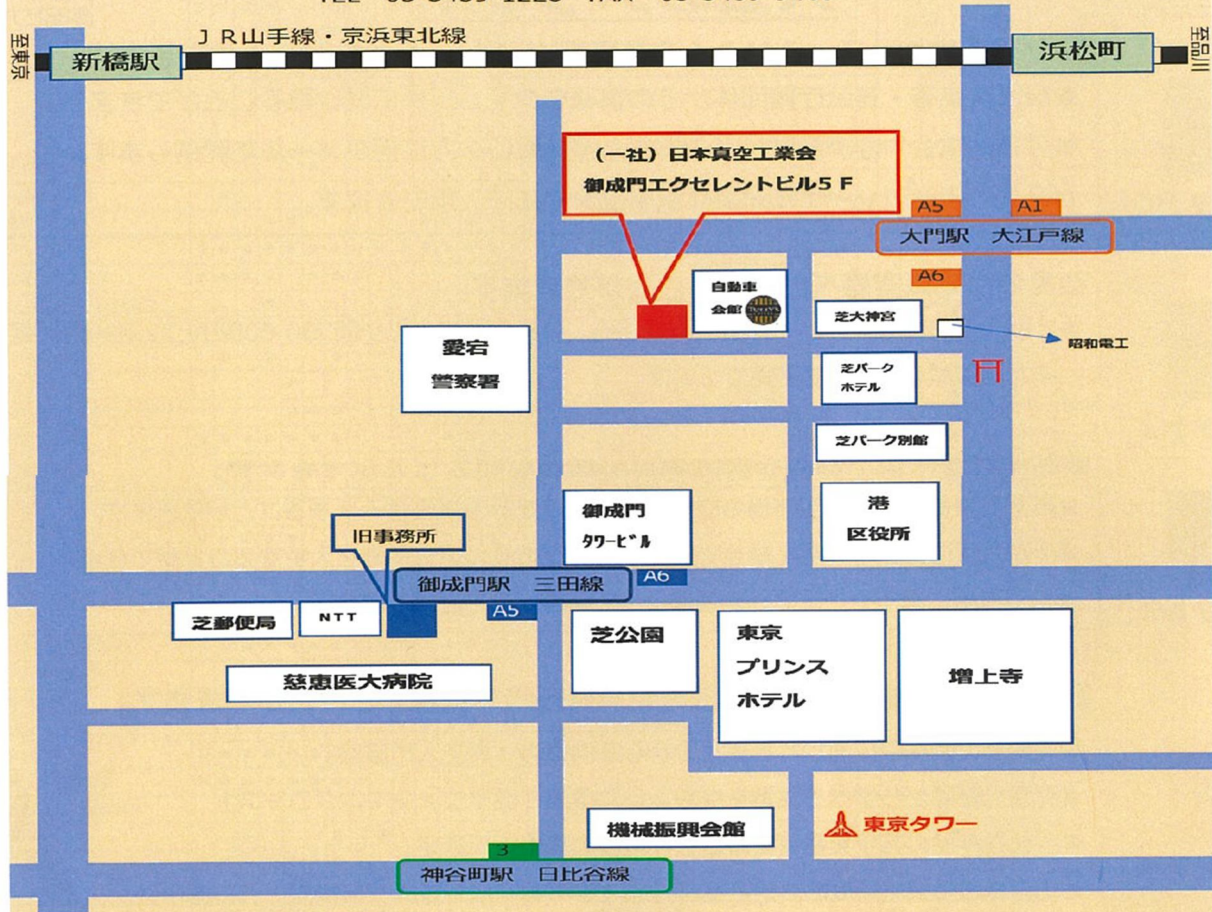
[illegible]

至東京

ＪＲ山手線・京浜東北線

新橋駅

浜松町

至品川

（一社）日本真空工業会
御成門エクセレントビル５Ｆ

A5 A1

大門駅　大江戸線

A6

自動車会館

芝大神宮

昭和電工

愛宕
警察署

芝パーク
ホテル

芝パーク別館

御成門
タワービル

港
区役所

旧事務所

御成門駅　三田線

A6

芝郵便局

NTT

A5

芝公園

東京
プリンス
ホテル

増上寺

慈恵医大病院

機械振興会館

東京タワー

3

神谷町駅　日比谷線